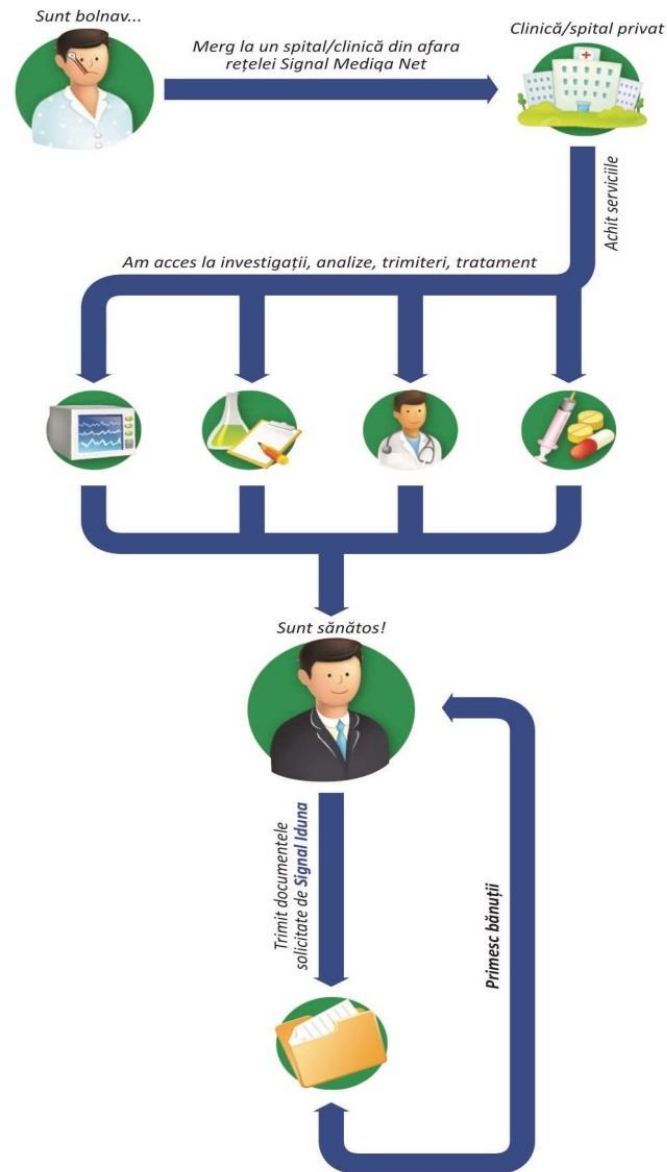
Sunt bolnav...

Merg la un spital/clinică din afara rețelei Signal Mediqa Net

Clinică/spital privat

Achit serviciile

Am acces la investigații, analize, trimiteri, tratament

Sunt sănătos!

Trimit documentele solicitate de Signal Iduna

Primesc bănuții